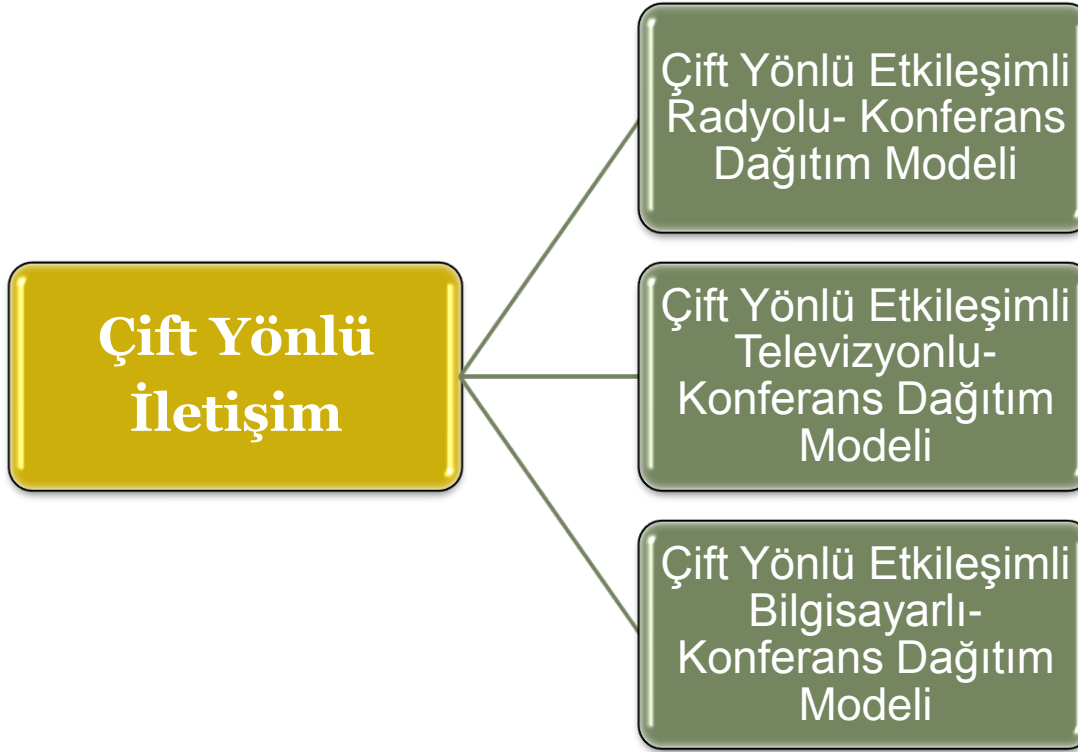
Çift Yönlü İletişim

Çift Yönlü Etkileşimli Radyolu- Konferans Dağıtım Modeli

Çift Yönlü Etkileşimli Televizyonlu- Konferans Dağıtım Modeli

Çift Yönlü Etkileşimli Bilgisayarlı- Konferans Dağıtım Modeli